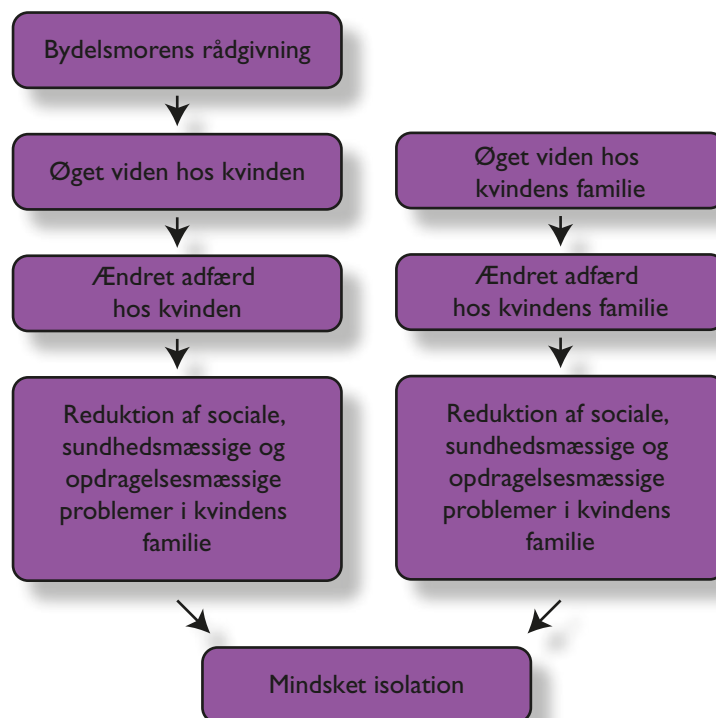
Bydelsmorens rådgivning

Øget viden hos kvinden

Ændret adfærd hos kvinden

Reduktion af sociale, sundhedsmæssige og opdragelsesmæssige problemer i kvindens familie

Øget viden hos kvindens familie

Ændret adfærd hos kvindens familie

Reduktion af sociale, sundhedsmæssige og opdragelsesmæssige problemer i kvindens familie

Mindsket isolation